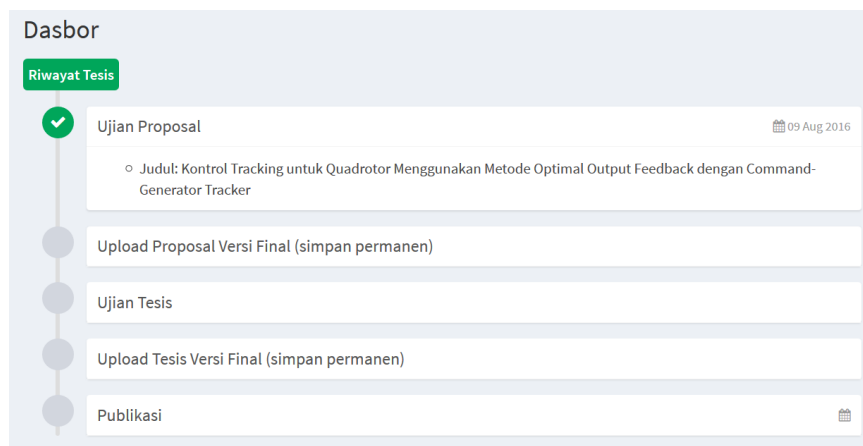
Dasbor

Riwayat Tesis

Ujian Proposal

09 Aug 2016

○ Judul: Kontrol Tracking untuk Quadrotor Menggunakan Metode Optimal Output Feedback dengan Command-Generator Tracker

Upload Proposal Versi Final (simpan permanen)

Ujian Tesis

Upload Tesis Versi Final (simpan permanen)

Publikasi